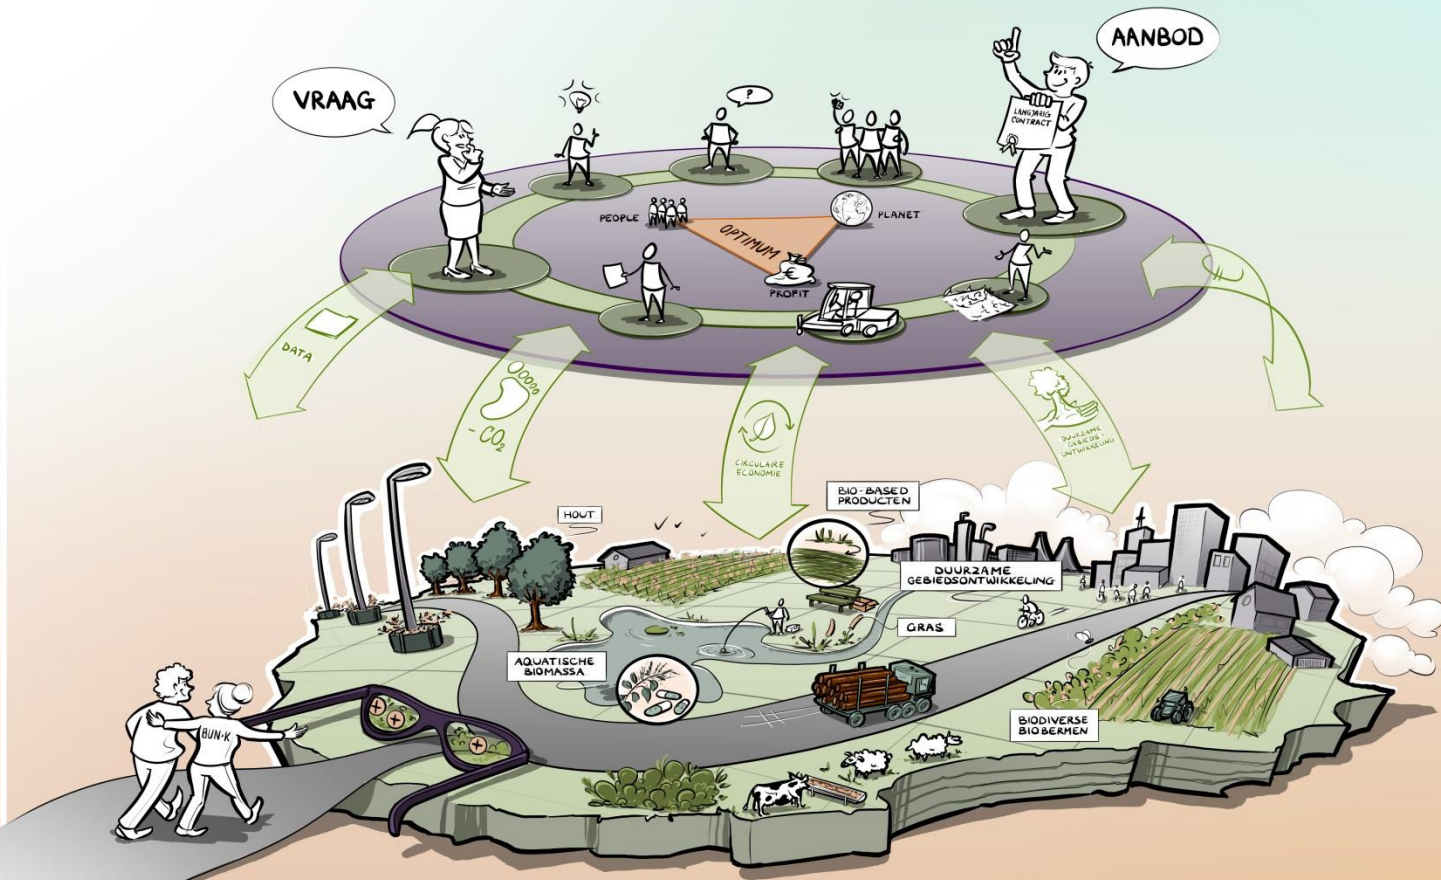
VRAAG

AANBOD

LANGJARIG CONTRACT

PEOPLE

PLANET

OPTIMUM

PROFIT

DATA

$-CO_2$

CIRCULAIRE ECONOMIE

DUURZAME GEBIEDSONTWIKKELING

BIO-BASED PRODUCTEN

HOUT

DUURZAME GEBIEDSONTWIKKELING

GRAS

AQUATISCHE BIOMASSA

BIODIVERSE BIOBERMEN

BUN-K